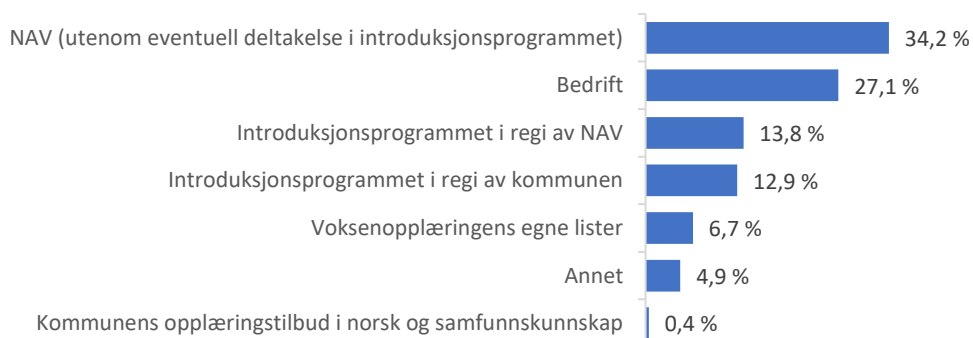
NAV (utenom eventuell deltakelse i introduksjonsprogrammet) 34,2 %

Bedrift 27,1 %

Introduksjonsprogrammet i regi av NAV 13,8 %

Introduksjonsprogrammet i regi av kommunen 12,9 %

Voksenopplæringens egne lister 6,7 %

Annet 4,9 %

Kommunens opplæringstilbud i norsk og samfunnskunnskap 0,4 %